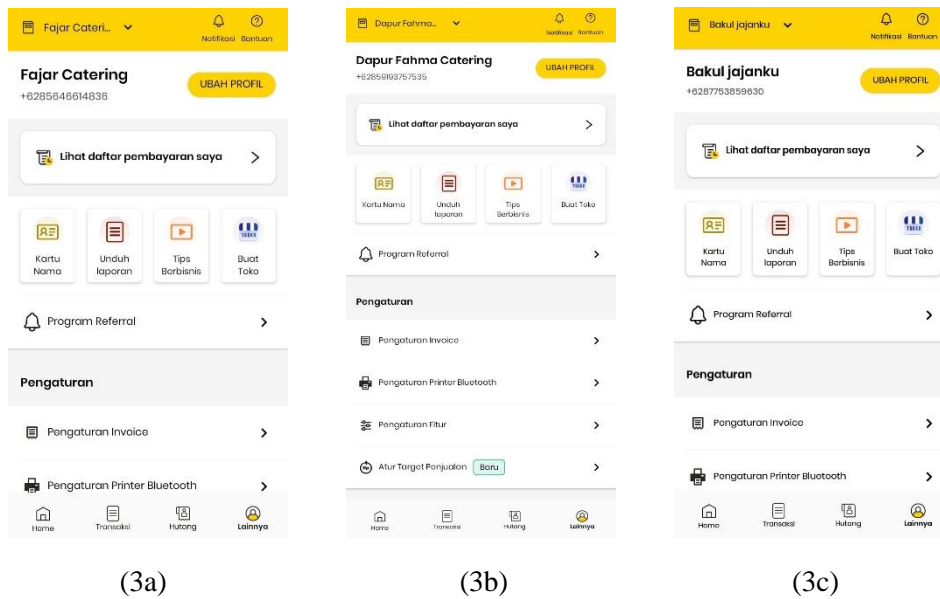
Fajar Cateri...
Notifikasi Bantuan

Fajar Catering
+6285646614836
UBAH PROFIL

Lihat daftar pembayaran saya

Kartu Nama
Unduh laporan
Tips Berbisnis
TOKO
Buat Toko

Program Referral

Pengaturan

Pengaturan Invoice

Pengaturan Printer Bluetooth

Home
Transaksi
Hutang
Lainnya

(3a)

Dapur Fahma...
Notifikasi Bantuan

Dapur Fahma Catering
+6285193757535
UBAH PROFIL

Lihat daftar pembayaran saya

Kartu Nama
Unduh laporan
Tips Berbisnis
TOKO
Buat Toko

Program Referral

Pengaturan

Pengaturan Invoice

Pengaturan Printer Bluetooth

Pengaturan Fitur

Atur Target Penjualan Baru

Home
Transaksi
Hutang
Lainnya

(3b)

Bakul jajanku
Notifikasi Bantuan

Bakul jajanku
+6287753859630
UBAH PROFIL

Lihat daftar pembayaran saya

Kartu Nama
Unduh laporan
Tips Berbisnis
TOKO
Buat Toko

Program Referral

Pengaturan

Pengaturan Invoice

Pengaturan Printer Bluetooth

Home
Transaksi
Hutang
Lainnya

(3c)